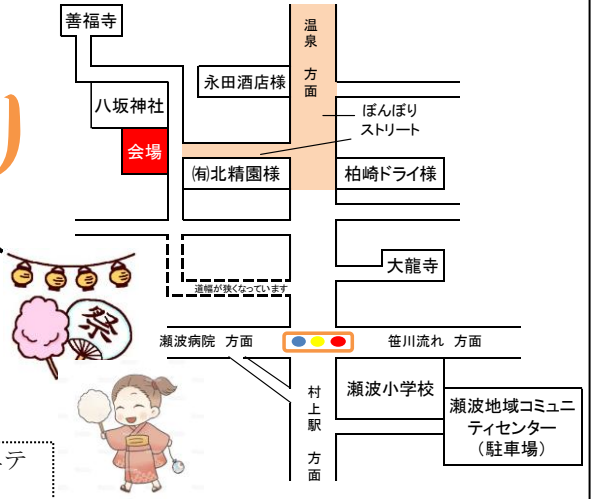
善福寺

温泉方面

永田酒店様

八坂神社

ぼんぼりストリート

会場

㈲北精園様

柏崎ドライ様

大龍寺

道幅が狭くなっています

祭

瀬波病院　方面

笹川流れ　方面

村上駅方面

瀬波小学校

瀬波地域コミュニティセンター（駐車場）

テ